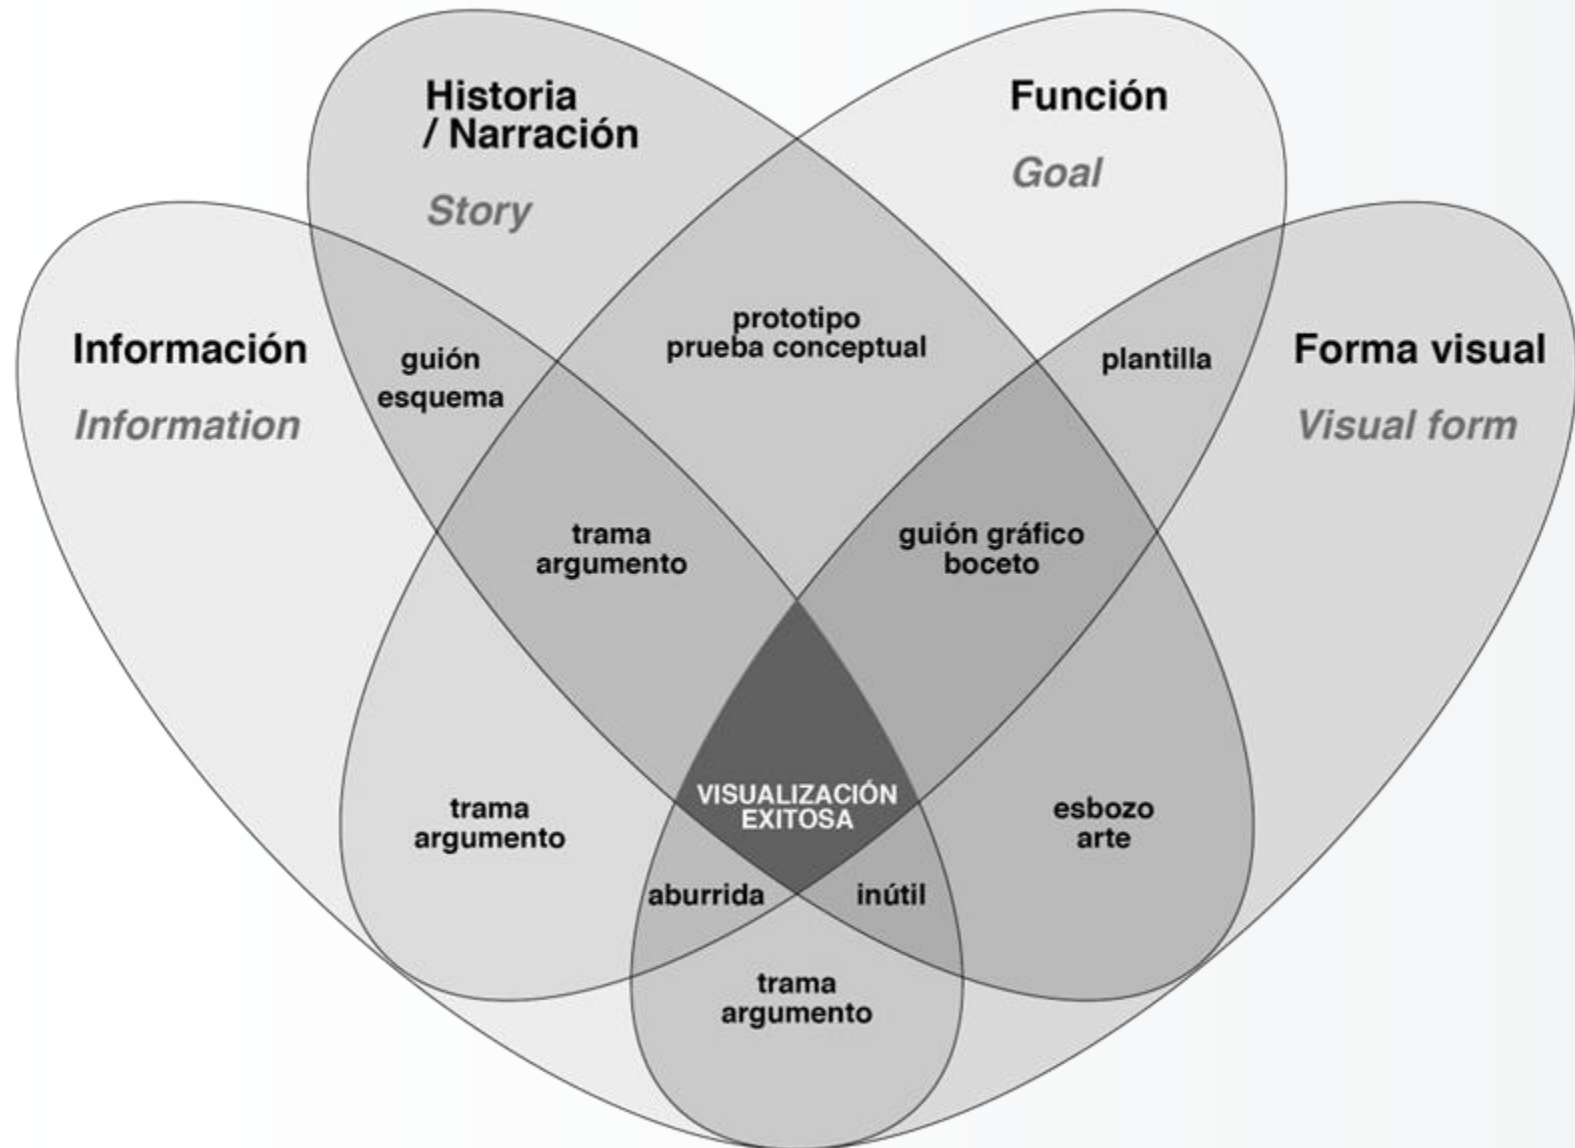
Historia / Narración
Story

Función
Goal

Información
Information

Forma visual
Visual form

guión
esquema

prototipo
prueba conceptual

plantilla

trama
argumento

guión gráfico
boceto

VISUALIZACIÓN
EXITOSA

trama
argumento

esbozo
arte

aburrida

inútil

trama
argumento